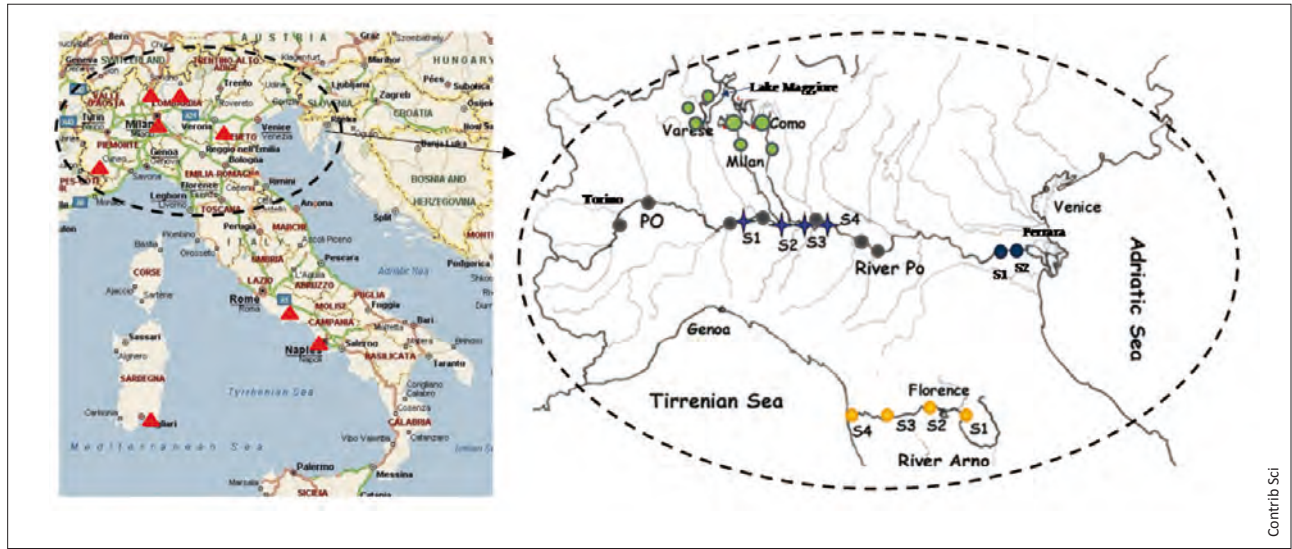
AUSTRIA
HUNGARY
SWITZERLAND
TRENTINO ALTO ADIGE
LOMBARDIA
Trento
Zagreb
CROATIA
Milan
Verona
VENETO
Venice
Torino
Genoa
Reggio nell'Emilia
Bologna
PIEMONTE
EMILIA-ROMAGNA
Florence
Leghorn
TOSCANA
Rimini
Ancona
BOSNIA AND HERZEGOVINA
Split
Perugia
MARCHE
UMBRIA
Pescara
Adriatic Sea
CORSE
Ajaccio
LAZIO
ABRUZZO
MOLISE
Roma
PUGLIA
Bari
CAMPANIA
Napoli
Salerno
BASILICATA
Taranto
SARDEGNA
Cagliari
Tyrrhenian Sea
CALABRIA
Mediterranean Sea
Palermo
Messina
SICILIA
Catania

Lake Maggiore
Varese
Como
Milan
Torino
PO
S1
S2
S3
S4
River Po
Venice
Ferrara
S1
S2
Adriatic Sea
Genoa
Tirrenian Sea
Florence
S4
S3
S2
S1
River Arno

Contrib Sci